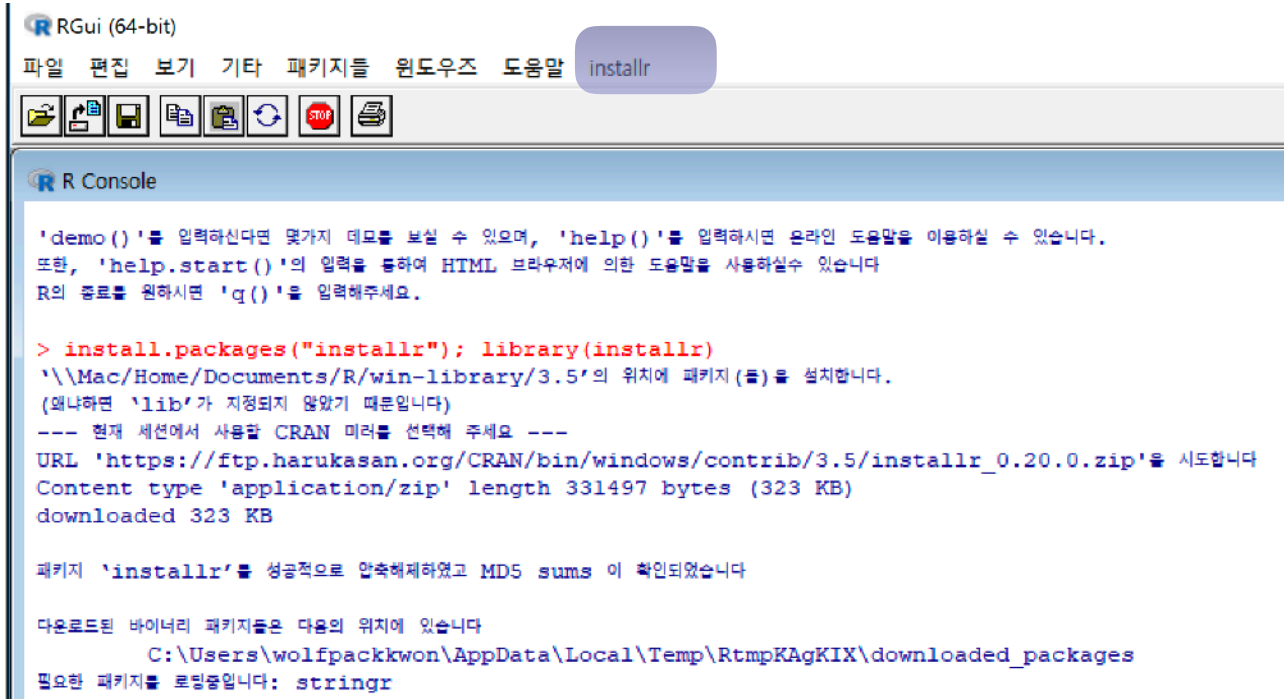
RGui (64-bit)

파일 편집 보기 기타 패키지들 윈도우즈 도움말 installr

STOP

R Console

'demo()'를 입력하신다면 몇가지 데모를 보실 수 있으며, 'help()'를 입력하시면 온라인 도움말을 이용하실 수 있습니다.
또한, 'help.start()'의 입력을 통하여 HTML 브라우저에 의한 도움말을 사용하실수 있습니다
R의 종료를 원하시면 'q()'을 입력해주세요.

> install.packages("installr"); library(installr)
'\\Mac/Home/Documents/R/win-library/3.5'의 위치에 패키지(들)을 설치합니다.
(왜냐하면 'lib'가 지정되지 않았기 때문입니다)
--- 현재 세션에서 사용할 CRAN 미러를 선택해 주세요 ---
URL 'https://ftp.harukasan.org/CRAN/bin/windows/contrib/3.5/installr_0.20.0.zip'을 시도합니다
Content type 'application/zip' length 331497 bytes (323 KB)
downloaded 323 KB

패키지 'installr'를 성공적으로 압축해제하였고 MD5 sums 이 확인되었습니다

다운로드된 바이너리 패키지들은 다음의 위치에 있습니다
        C:\Users\wolfpackkwon\AppData\Local\Temp\RtmpKAgKIX\downloaded_packages
필요한 패키지를 로딩중입니다: stringr